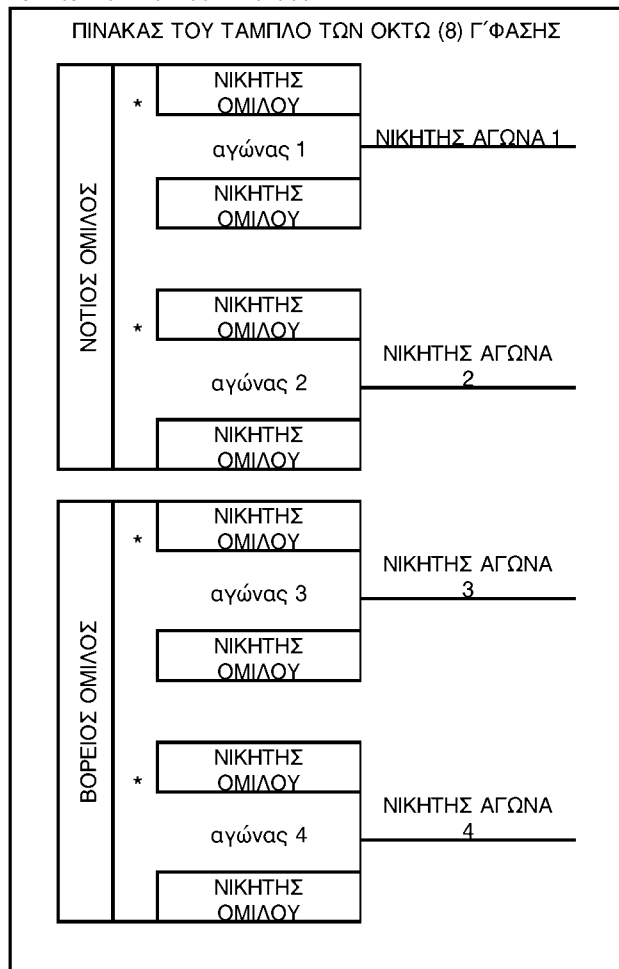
ΠΙΝΑΚΑΣ ΤΟΥ ΤΑΜΠΛΟ ΤΩΝ ΟΚΤΩ (8) Γ΄ΦΑΣΗΣ

ΝΟΤΙΟΣ ΟΜΙΛΟΣ

*

ΝΙΚΗΤΗΣ ΟΜΙΛΟΥ

αγώνας 1

ΝΙΚΗΤΗΣ ΟΜΙΛΟΥ

ΝΙΚΗΤΗΣ ΑΓΩΝΑ 1

*

ΝΙΚΗΤΗΣ ΟΜΙΛΟΥ

αγώνας 2

ΝΙΚΗΤΗΣ ΟΜΙΛΟΥ

ΝΙΚΗΤΗΣ ΑΓΩΝΑ 2

ΒΟΡΕΙΟΣ ΟΜΙΛΟΣ

*

ΝΙΚΗΤΗΣ ΟΜΙΛΟΥ

αγώνας 3

ΝΙΚΗΤΗΣ ΟΜΙΛΟΥ

ΝΙΚΗΤΗΣ ΑΓΩΝΑ 3

*

ΝΙΚΗΤΗΣ ΟΜΙΛΟΥ

αγώνας 4

ΝΙΚΗΤΗΣ ΟΜΙΛΟΥ

ΝΙΚΗΤΗΣ ΑΓΩΝΑ 4